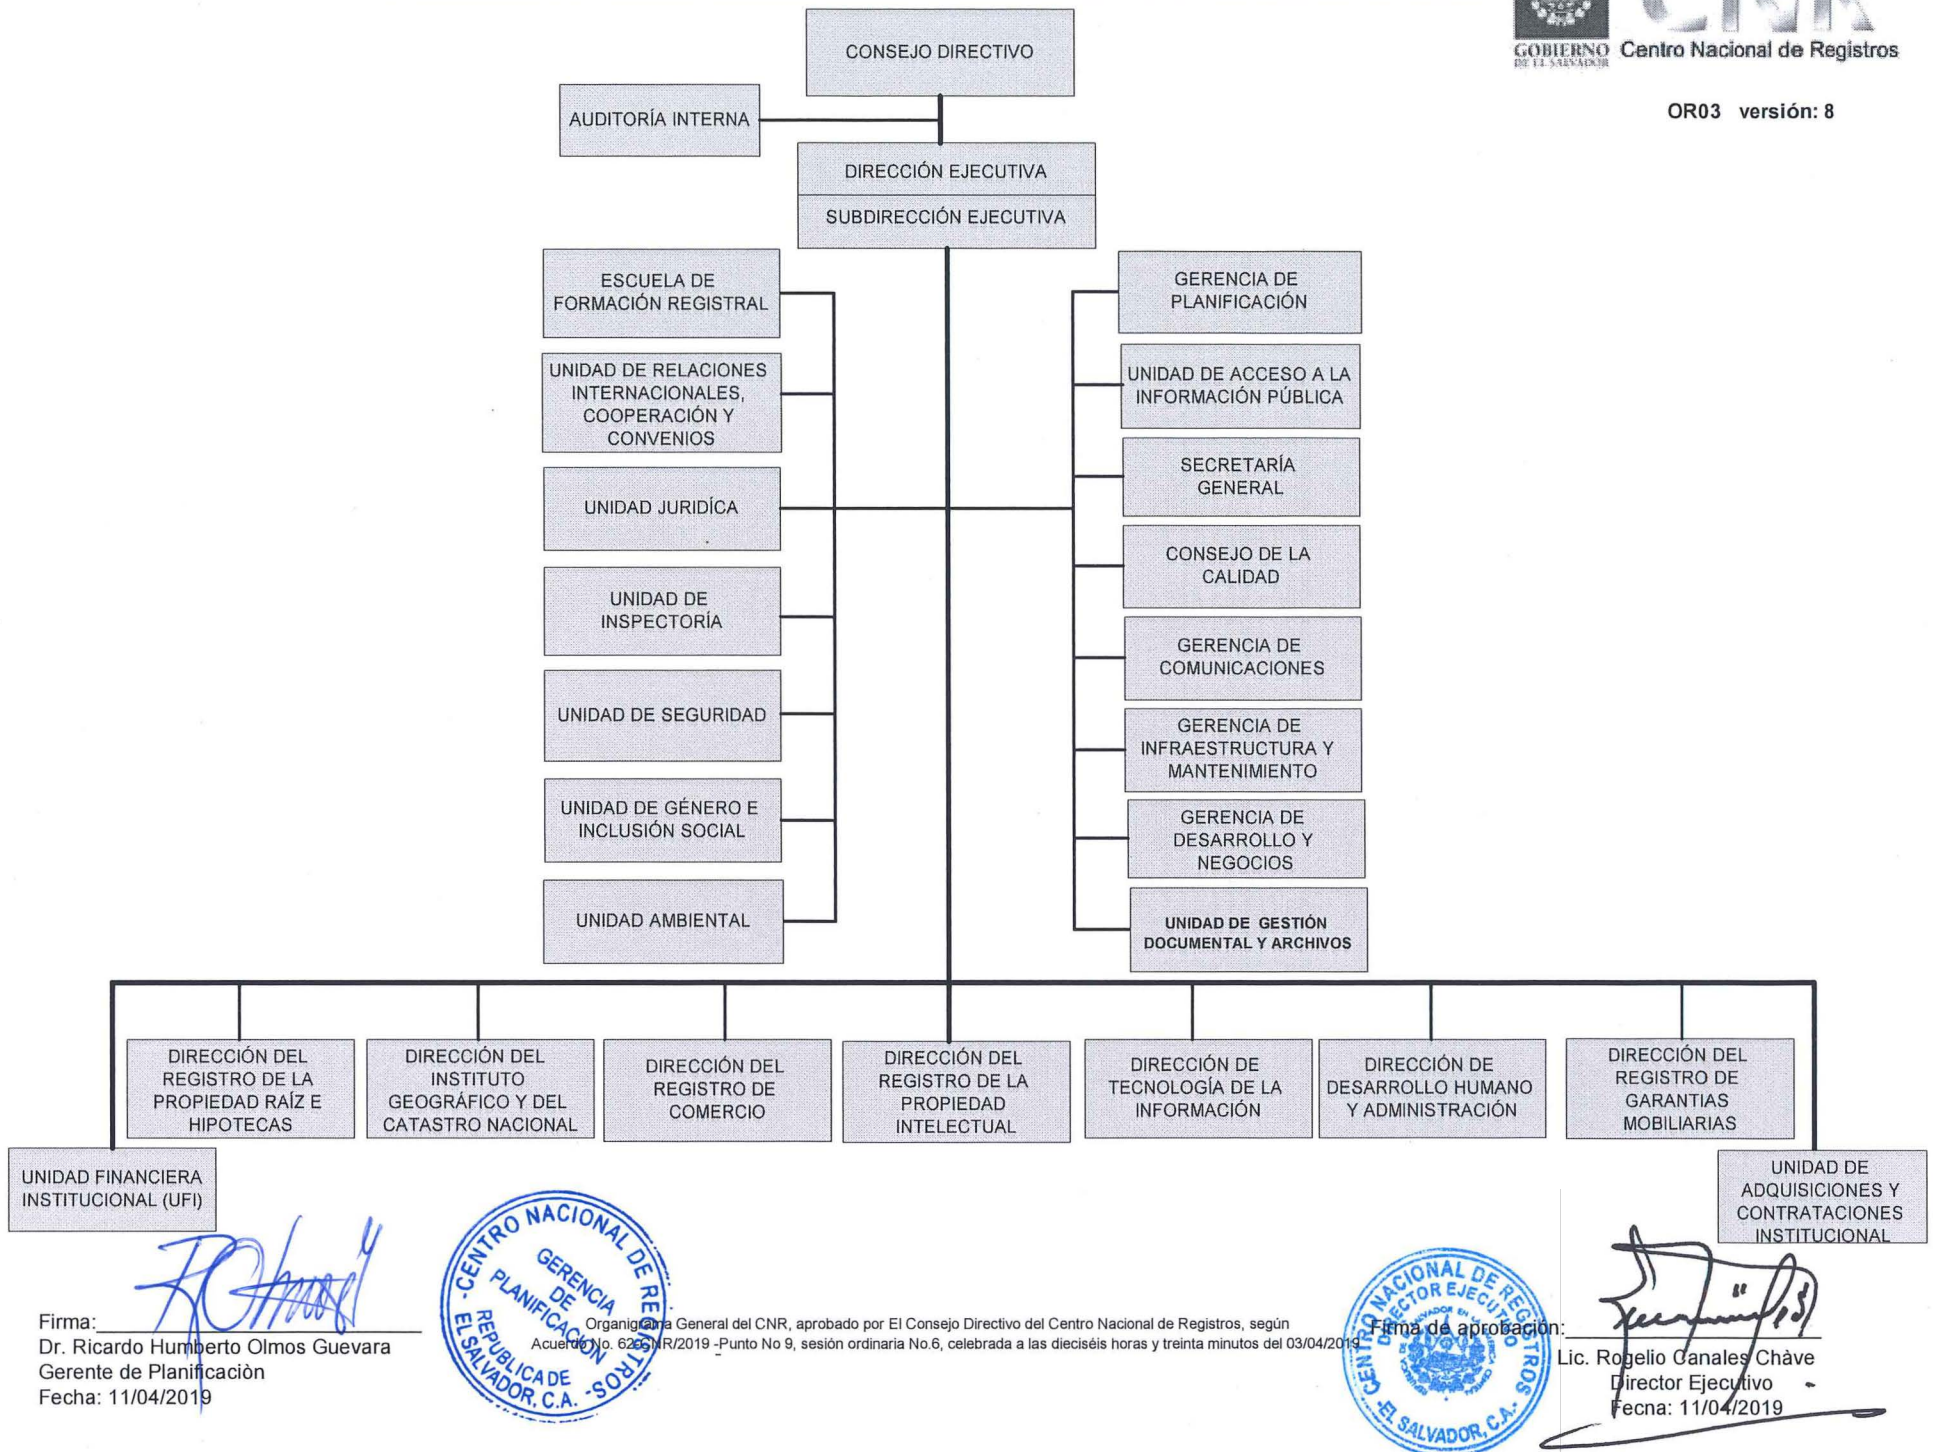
GOBIERNO DE EL SALVADOR Centro Nacional de Registros

OR03 versión: 8

CONSEJO DIRECTIVO

AUDITORÍA INTERNA

DIRECCIÓN EJECUTIVA

SUBDIRECCIÓN EJECUTIVA

ESCUELA DE FORMACIÓN REGISTRAL

UNIDAD DE RELACIONES INTERNACIONALES, COOPERACIÓN Y CONVENIOS

UNIDAD JURIDÍCA

UNIDAD DE INSPECTORÍA

UNIDAD DE SEGURIDAD

UNIDAD DE GÉNERO E INCLUSIÓN SOCIAL

UNIDAD AMBIENTAL

GERENCIA DE PLANIFICACIÓN

UNIDAD DE ACCESO A LA INFORMACIÓN PÚBLICA

SECRETARÍA GENERAL

CONSEJO DE LA CALIDAD

GERENCIA DE COMUNICACIONES

GERENCIA DE INFRAESTRUCTURA Y MANTENIMIENTO

GERENCIA DE DESARROLLO Y NEGOCIOS

UNIDAD DE GESTIÓN DOCUMENTAL Y ARCHIVOS

DIRECCIÓN DEL REGISTRO DE LA PROPIEDAD RAÍZ E HIPOTECAS

DIRECCIÓN DEL INSTITUTO GEOGRÁFICO Y DEL CATASTRO NACIONAL

DIRECCIÓN DEL REGISTRO DE COMERCIO

DIRECCIÓN DEL REGISTRO DE LA PROPIEDAD INTELECTUAL

DIRECCIÓN DE TECNOLOGÍA DE LA INFORMACIÓN

DIRECCIÓN DE DESARROLLO HUMANO Y ADMINISTRACIÓN

DIRECCIÓN DEL REGISTRO DE GARANTIAS MOBILIARIAS

UNIDAD FINANCIERA INSTITUCIONAL (UFI)

UNIDAD DE ADQUISICIONES Y CONTRATACIONES INSTITUCIONAL

Firma:
Dr. Ricardo Humberto Olmos Guevara
Gerente de Planificaciòn
Fecha: 11/04/2019

CENTRO NACIONAL DE REGISTROS GERENCIA DE PLANIFICACION REPUBLICA DE EL SALVADOR, C.A.

Organigrama General del CNR, aprobado por El Consejo Directivo del Centro Nacional de Registros, según Acuerdo No. 62-CNR/2019 -Punto No 9, sesión ordinaria No.6, celebrada a las dieciséis horas y treinta minutos del 03/04/2019

CENTRO NACIONAL DE REGISTROS DIRECTOR EJECUTIVO EL SALVADOR, C.A.

Firma de aprobación:
Lic. Rogelio Canales Chàve
Director Ejecutivo
Fecna: 11/04/2019